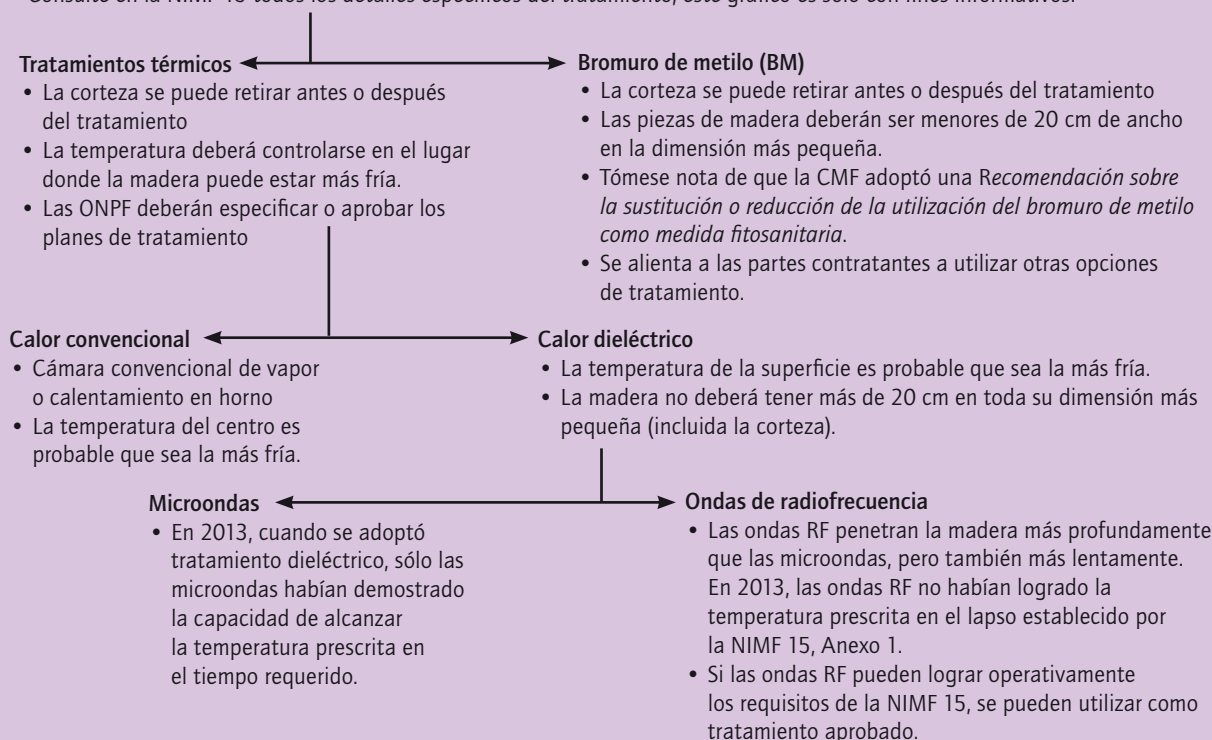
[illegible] en la NIMF 15 todos los detalles específicos del tratamiento; este gráfico es sólo con fines informativos.

Tratamientos térmicos
• La corteza se puede retirar antes o después del tratamiento
• La temperatura deberá controlarse en el lugar donde la madera puede estar más fría.
• Las ONPF deberán especificar o aprobar los planes de tratamiento

Bromuro de metilo (BM)
• La corteza se puede retirar antes o después del tratamiento
• Las piezas de madera deberán ser menores de 20 cm de ancho en la dimensión más pequeña.
• Tómese nota de que la CMF adoptó una Recomendación sobre la sustitución o reducción de la utilización del bromuro de metilo como medida fitosanitaria.
• Se alienta a las partes contratantes a utilizar otras opciones de tratamiento.

Calor convencional
• Cámara convencional de vapor o calentamiento en horno
• La temperatura del centro es probable que sea la más fría.

Calor dieléctrico
• La temperatura de la superficie es probable que sea la más fría.
• La madera no deberá tener más de 20 cm en toda su dimensión más pequeña (incluida la corteza).

Microondas
• En 2013, cuando se adoptó tratamiento dieléctrico, sólo las microondas habían demostrado la capacidad de alcanzar la temperatura prescrita en el tiempo requerido.

Ondas de radiofrecuencia
• Las ondas RF penetran la madera más profundamente que las microondas, pero también más lentamente. En 2013, las ondas RF no habían logrado la temperatura prescrita en el lapso establecido por la NIMF 15, Anexo 1.
• Si las ondas RF pueden lograr operativamente los requisitos de la NIMF 15, se pueden utilizar como tratamiento aprobado.